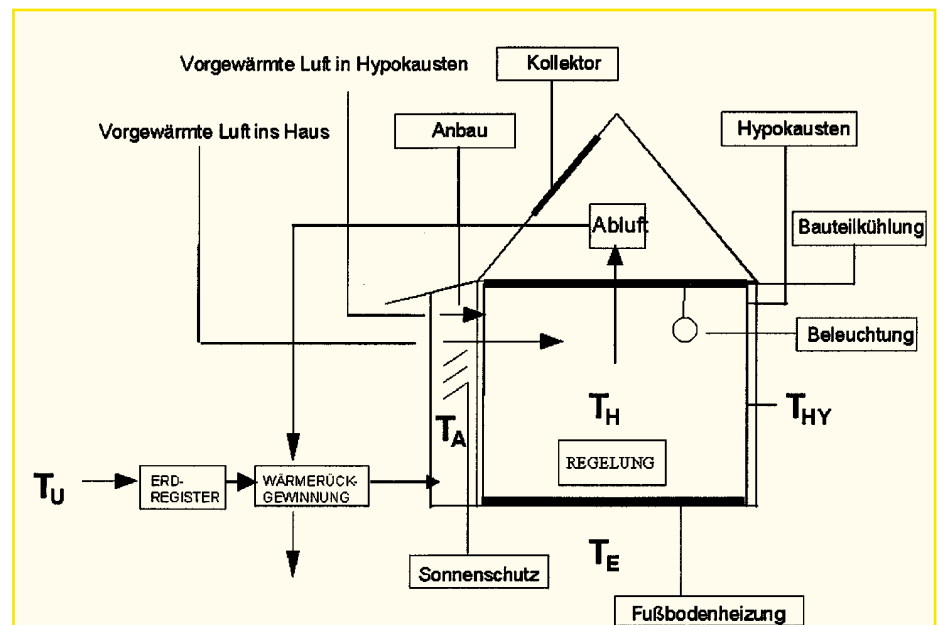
Vorgewärmte Luft in Hypokausten

Kollektor

Vorgewärmte Luft ins Haus

Anbau

Hypokausten

Abluft

Bauteilkühlung

Beleuchtung

$T_H$

$T_{HY}$

$T_A$

$T_U$

ERD-REGISTER

WÄRMERÜCK-GEWINNUNG

REGELUNG

$T_E$

Sonnenschutz

Fußbodenheizung